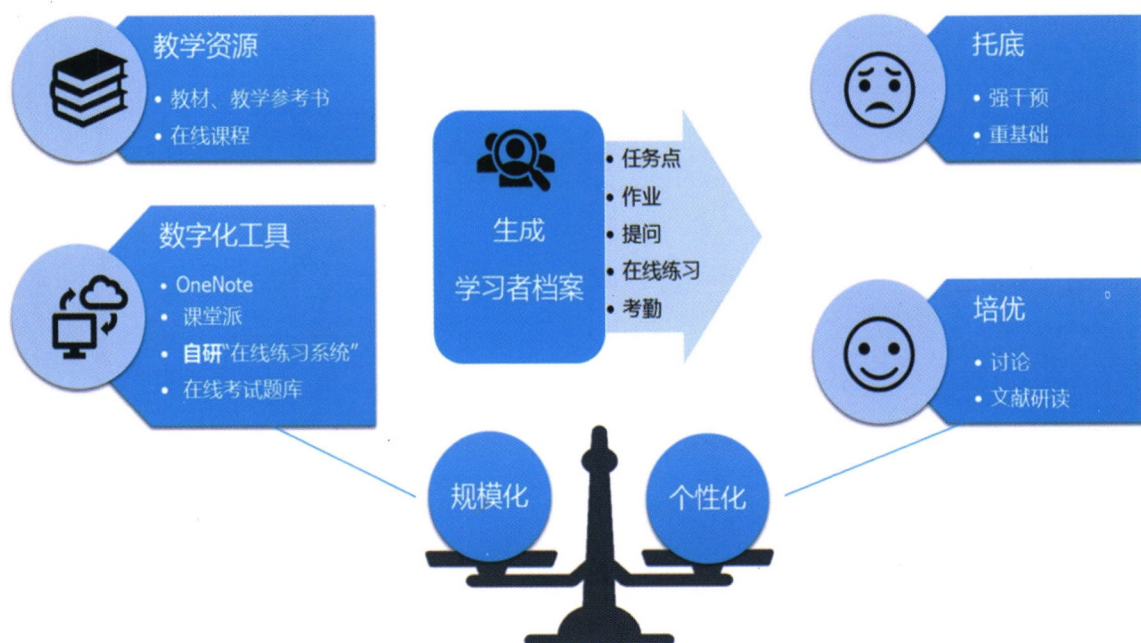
教学资源
• 教材、教学参考书
• 在线课程

数字化工具
• OneNote
• 课堂派
• 自研"在线练习系统"
• 在线考试题库

生成
学习者档案

• 任务点
• 作业
• 提问
• 在线练习
• 考勤

托底
• 强干预
• 重基础

培优
• 讨论
• 文献研读

规模化

个性化